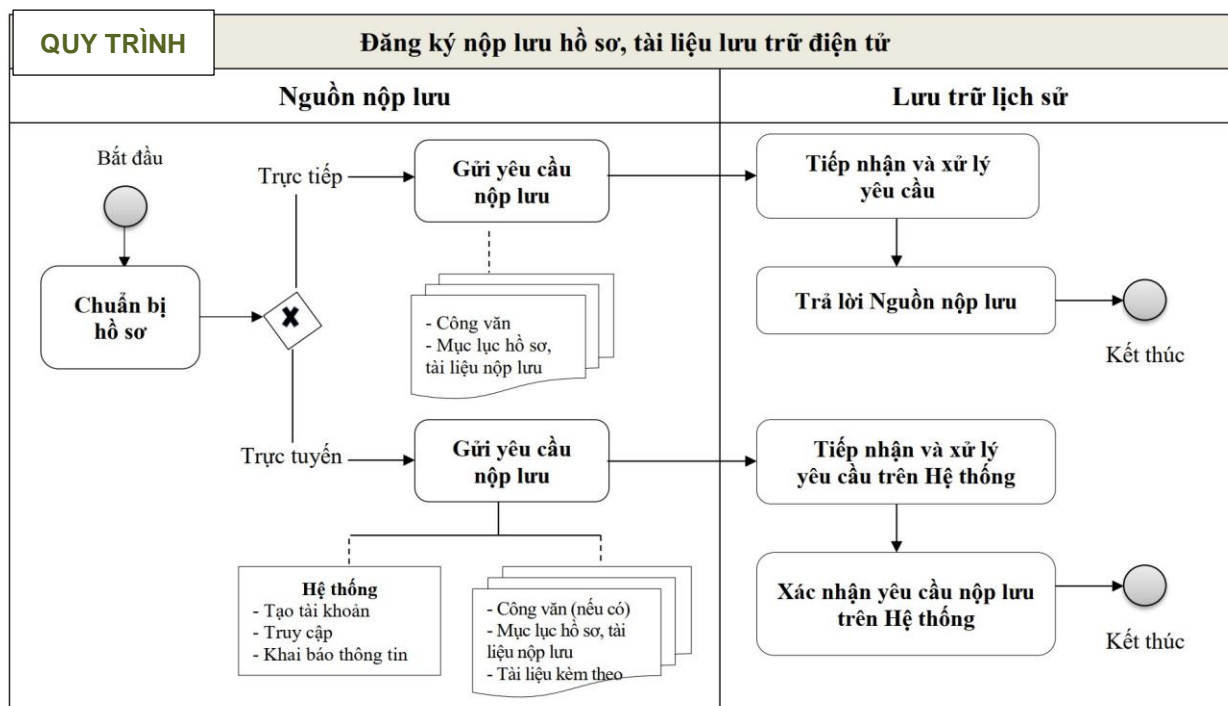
QUY TRÌNH

Đăng ký nộp lưu hồ sơ, tài liệu lưu trữ điện tử

Nguồn nộp lưu

Lưu trữ lịch sử

Bắt đầu

Chuẩn bị hồ sơ

Trực tiếp

Gửi yêu cầu nộp lưu

- Công văn
- Mục lục hồ sơ, tài liệu nộp lưu

Tiếp nhận và xử lý yêu cầu

Trả lời Nguồn nộp lưu

Kết thúc

Trực tuyến

Gửi yêu cầu nộp lưu

Hệ thống
- Tạo tài khoản
- Truy cập
- Khai báo thông tin

- Công văn (nếu có)
- Mục lục hồ sơ, tài liệu nộp lưu
- Tài liệu kèm theo

Tiếp nhận và xử lý yêu cầu trên Hệ thống

Xác nhận yêu cầu nộp lưu trên Hệ thống

Kết thúc